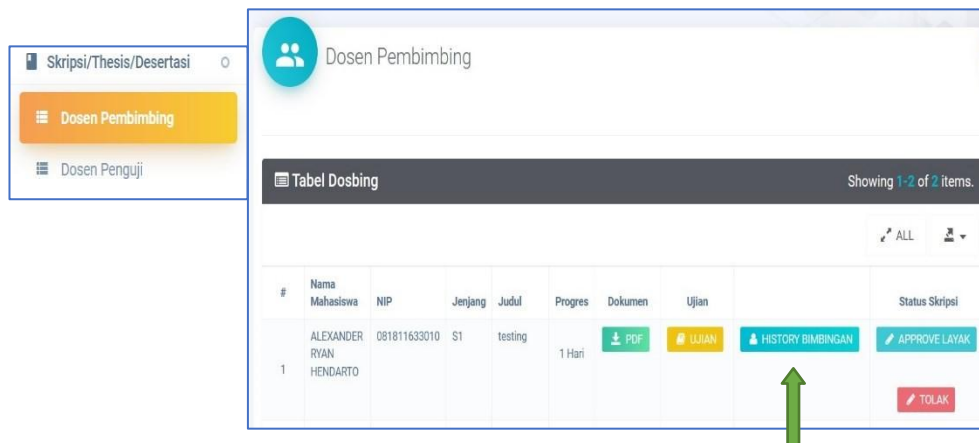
Skripsi/Thesis/Desertasi

Dosen Pembimbing

Dosen Penguji

Dosen Pembimbing

Tabel Dosbing

Showing 1-2 of 2 items.

ALL

| # | Nama Mahasiswa | NIP | Jenjang | Judul | Progres | Dokumen | Ujian | | Status Skripsi |
|---|---|---|---|---|---|---|---|---|---|
| 1 | ALEXANDER RYAN HENDARTO | 081811633010 | S1 | testing | 1 Hari | PDF | UJIAN | HISTORY BIMBINGAN | APPROVE LAYAK TOLAK |